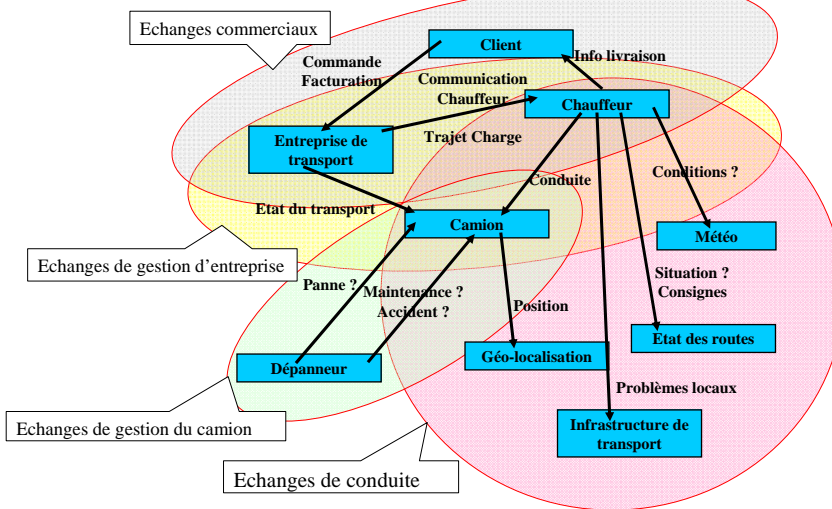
Echanges commerciaux

Client

Info livraison

Commande
Facturation

Communication
Chauffeur

Chauffeur

Entreprise de transport

Trajet Charge

Conduite

Conditions ?

Etat du transport

Camion

Météo

Echanges de gestion d'entreprise

Panne ?

Maintenance ?
Accident ?

Position

Situation ?
Consignes

Etat des routes

Dépanneur

Géo-localisation

Problèmes locaux

Echanges de gestion du camion

Infrastructure de transport

Echanges de conduite